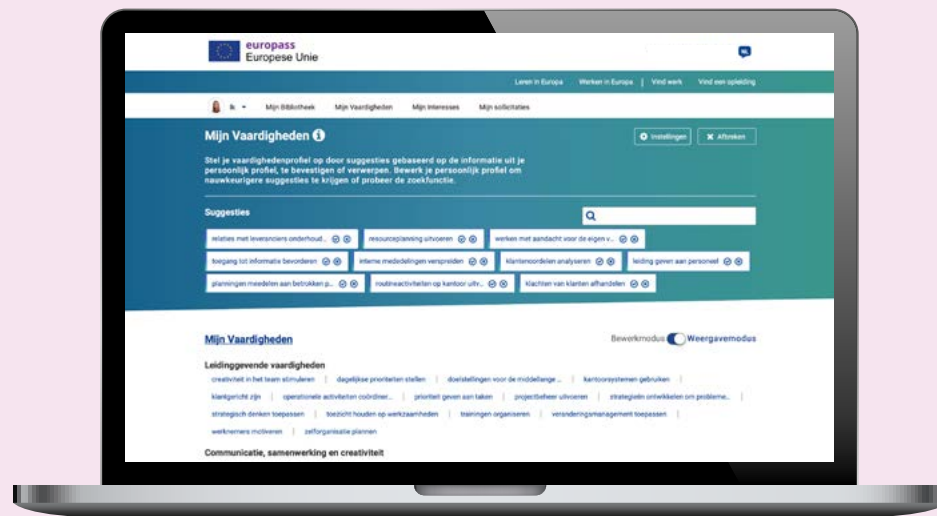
europass
Europese Unie

NL

Leren in Europa | Werken in Europa | Vind werk | Vind een opleiding

Ik | Mijn Bibliotheek | Mijn Vaardigheden | Mijn interesses | Mijn sollicitaties

Mijn Vaardigheden

Instellingen | Afbreken

Stel je vaardighedenprofiel op door suggesties gebaseerd op de informatie uit je persoonlijk profiel, te bevestigen of verwerpen. Bewerk je persoonlijk profiel om nauwkeurigere suggesties te krijgen of probeer de zoekfunctie.

Suggesties

relaties met leveranciers onderhoud... | resourceplanning uitvoeren | werken met aandacht voor de eigen v... | toegang tot informatie bevorderen | interne mededelingen verspreiden | klantenoordelen analyseren | leiding geven aan personeel | planningen meedelen aan betrokken p... | routineactiviteiten op kantoor uitv... | klachten van klanten afhandelen

Mijn Vaardigheden

Bewerkmodus Weergavemodus

Leidinggevende vaardigheden

creativiteit in het team stimuleren | dagelijkse prioriteiten stellen | doelstellingen voor de middellange ... | kantoorsystemen gebruiken | klantgericht zijn | operationele activiteiten coördiner... | prioriteit geven aan taken | projectbeheer uitvoeren | strategieën ontwikkelen om probleme... | strategisch denken toepassen | toezicht houden op werkzaamheden | trainingen organiseren | veranderingsmanagement toepassen | werknemers motiveren | zelforganisatie plannen

Communicatie, samenwerking en creativiteit